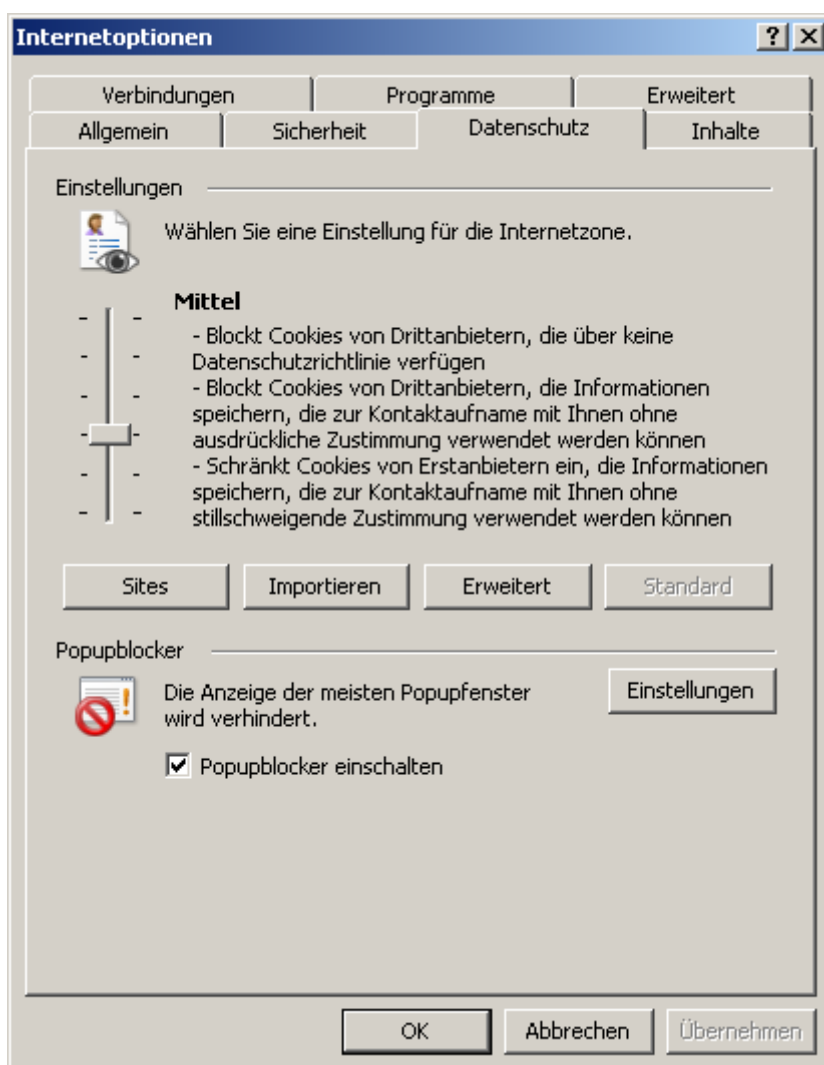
Internetoptionen

? X

Verbindungen | Programme | Erweitert
Allgemein | Sicherheit | Datenschutz | Inhalte

Einstellungen

Wählen Sie eine Einstellung für die Internetzone.

Mittel

- Blockt Cookies von Drittanbietern, die über keine Datenschutzrichtlinie verfügen
- Blockt Cookies von Drittanbietern, die Informationen speichern, die zur Kontaktaufname mit Ihnen ohne ausdrückliche Zustimmung verwendet werden können
- Schränkt Cookies von Erstanbietern ein, die Informationen speichern, die zur Kontaktaufname mit Ihnen ohne stillschweigende Zustimmung verwendet werden können

Sites | Importieren | Erweitert | Standard

Popupblocker

Die Anzeige der meisten Popupfenster wird verhindert.

Einstellungen

Popupblocker einschalten

OK | Abbrechen | Übernehmen